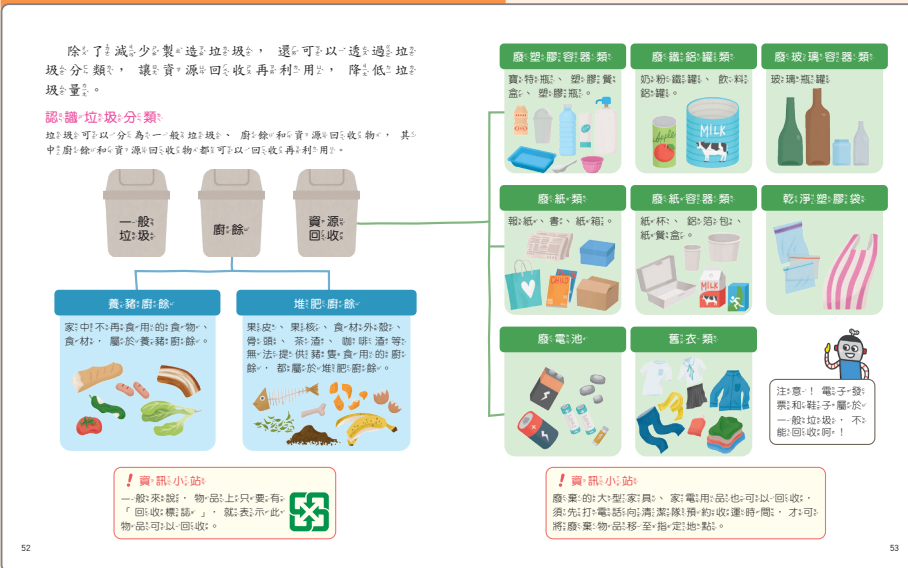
除了減少製造垃圾，還可以透過垃圾分類，讓資源回收再利用，降低垃圾量。

認識垃圾分類

垃圾可以分為一般垃圾、廚餘和資源回收物，其中廚餘和資源回收物都可以回收再利用。

一般垃圾

廚餘

資源回收

養豬廚餘

家中不再食用的食物、食材，屬於養豬廚餘。

堆肥廚餘

果皮、果核、食材外殼、骨頭、茶渣、咖啡渣等無法提供豬隻食用的廚餘，都屬於堆肥廚餘。

❗資訊小站

一般來說，物品上只要有「回收標誌」，就表示此物品可以回收。

廢塑膠容器類

寶特瓶、塑膠餐盒、塑膠瓶。

廢鐵鋁罐類

奶粉鐵罐、飲料鋁罐。

MILK

廢玻璃瓶罐

玻璃瓶罐。

廢紙類

報紙、書、紙箱。

廢紙容器類

紙杯、鋁箔包、紙餐盒。

MILK

乾淨塑膠袋

廢電池

舊衣類

注意！電子發票和鞋子屬於一般垃圾，不能回收喔！

❗資訊小站

廢棄的大型家具、家電用品也可以回收，須先打電話向清潔隊預約收運時間，才可將廢棄物品移至指定地點。

52

53